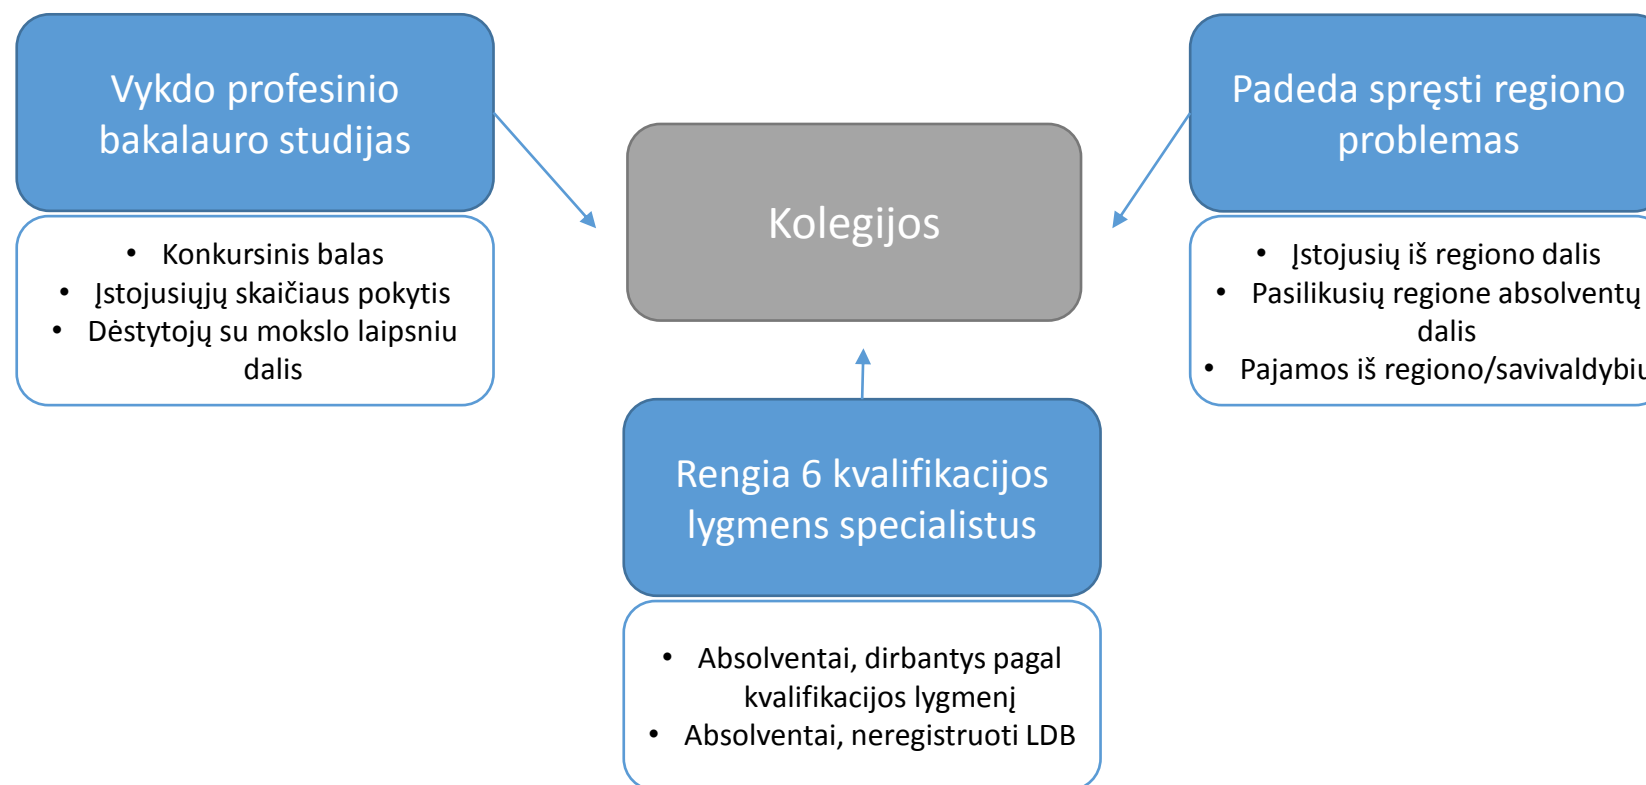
Vykdo profesinio bakalauro studijas

- Konkursinis balas
- Įstojusiųjų skaičiaus pokytis
- Dėstytojų su mokslo laipsniu dalis

Kolegijos

Padeda spręsti regiono problemas

- Įstojusių iš regiono dalis
- Pasilikusių regione absolventų dalis
- Pajamos iš regiono/savivaldybi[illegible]

Rengia 6 kvalifikacijos lygmens specialistus

- Absolventai, dirbantys pagal kvalifikacijos lygmenį
- Absolventai, neregistruoti LDB